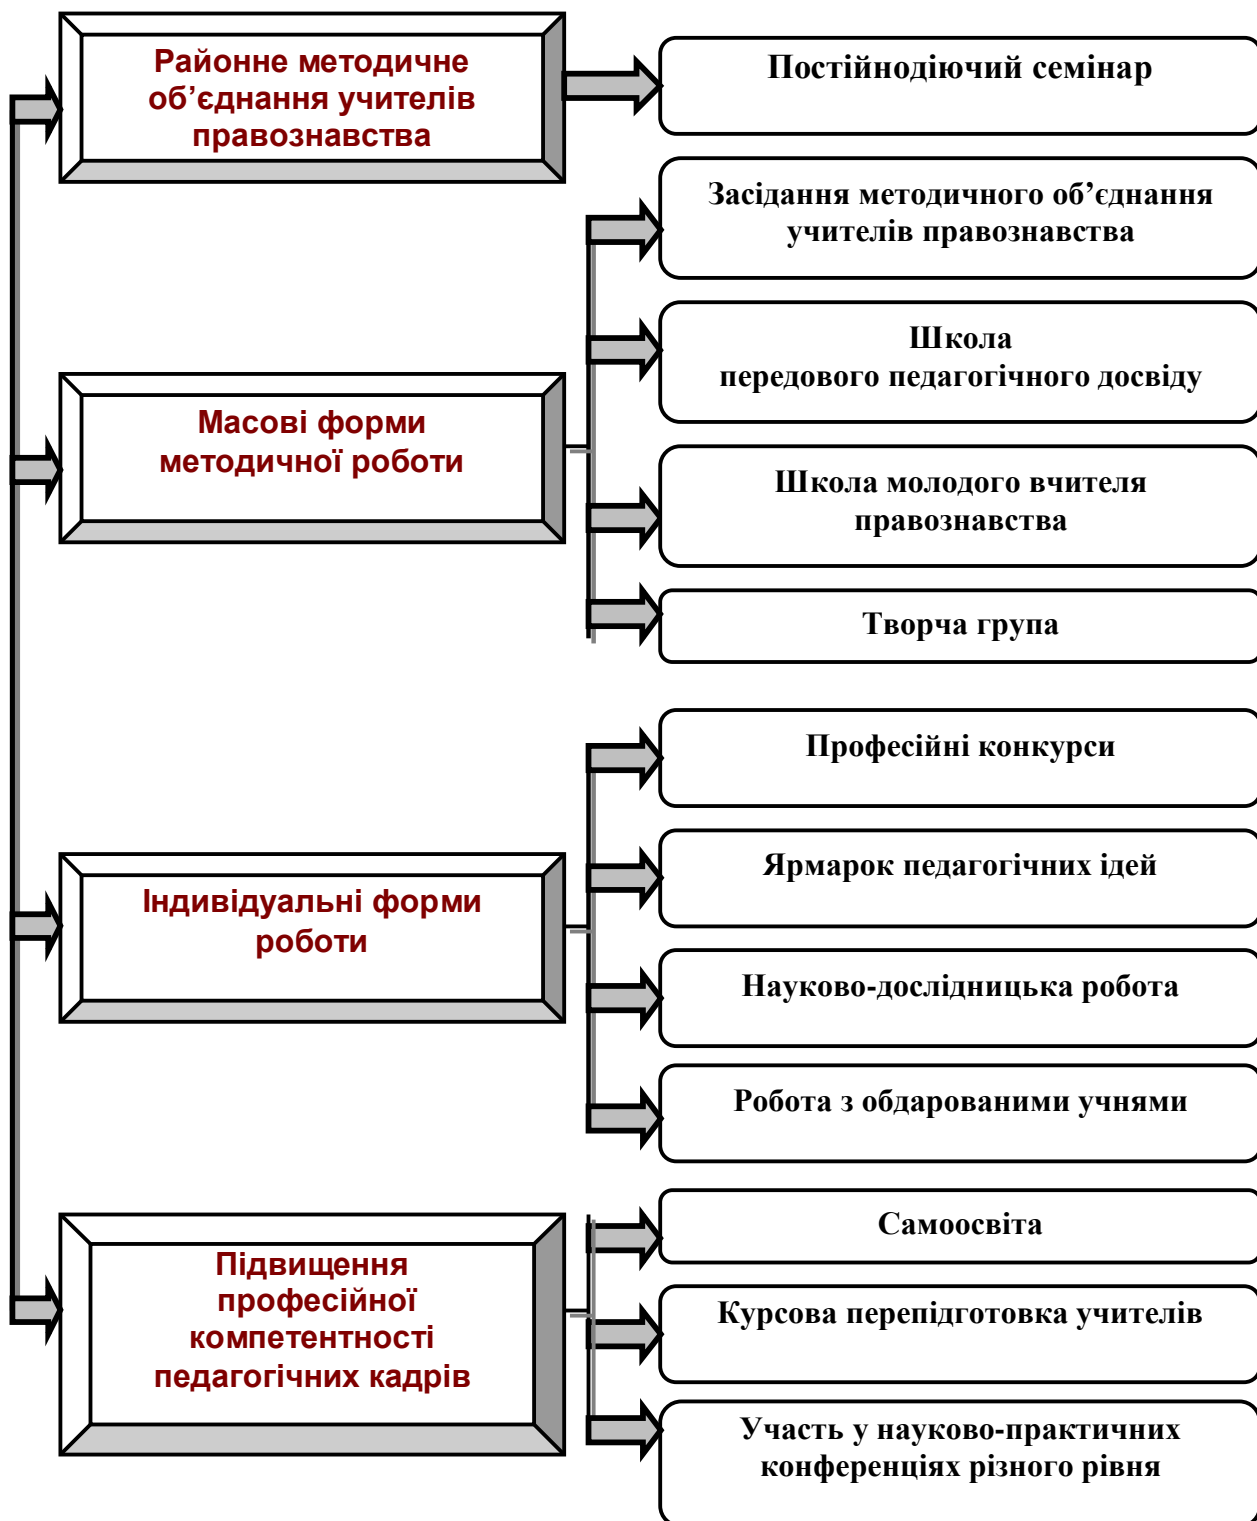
Районне методичне об’єднання учителів правознавства

Постійнодіючий семінар

Засідання методичного об’єднання учителів правознавства

Школа передового педагогічного досвіду

Масові форми методичної роботи

Школа молодого вчителя правознавства

Творча група

Професійні конкурси

Ярмарок педагогічних ідей

Індивідуальні форми роботи

Науково-дослідницька робота

Робота з обдарованими учнями

Самоосвіта

Підвищення професійної компетентності педагогічних кадрів

Курсова перепідготовка учителів

Участь у науково-практичних конференціях різного рівня